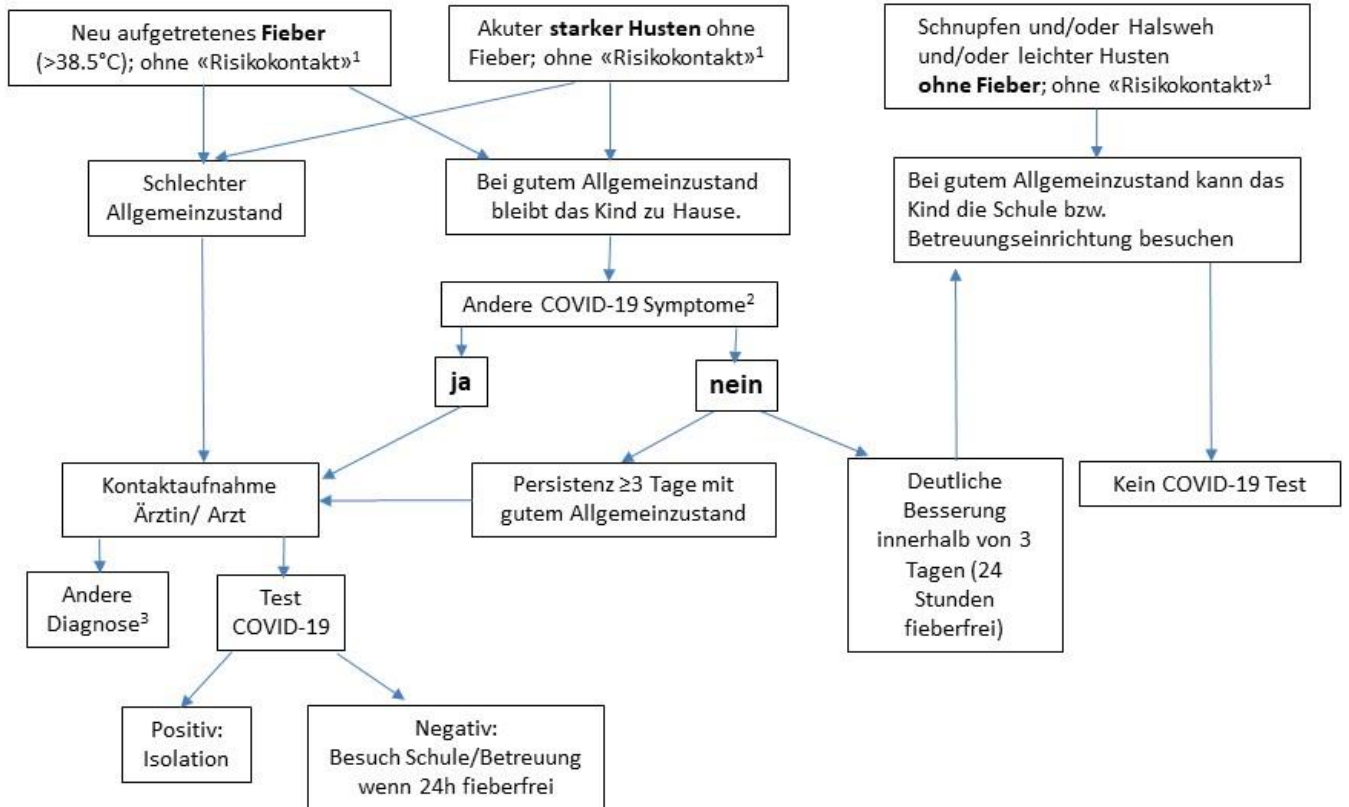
Neu aufgetretenes **Fieber** (>38.5°C); ohne «Risikokontakt»$^1$

Akuter **starker Husten** ohne Fieber; ohne «Risikokontakt»$^1$

Schnupfen und/oder Halsweh und/oder leichter Husten **ohne Fieber**; ohne «Risikokontakt»$^1$

Schlechter Allgemeinzustand

Bei gutem Allgemeinzustand bleibt das Kind zu Hause.

Bei gutem Allgemeinzustand kann das Kind die Schule bzw. Betreuungseinrichtung besuchen

Andere COVID-19 Symptome$^2$

ja

nein

Kontaktaufnahme Ärztin/ Arzt

Persistenz ≥3 Tage mit gutem Allgemeinzustand

Deutliche Besserung innerhalb von 3 Tagen (24 Stunden fieberfrei)

Kein COVID-19 Test

Andere Diagnose$^3$

Test COVID-19

Positiv: Isolation

Negativ: Besuch Schule/Betreuung wenn 24h fieberfrei